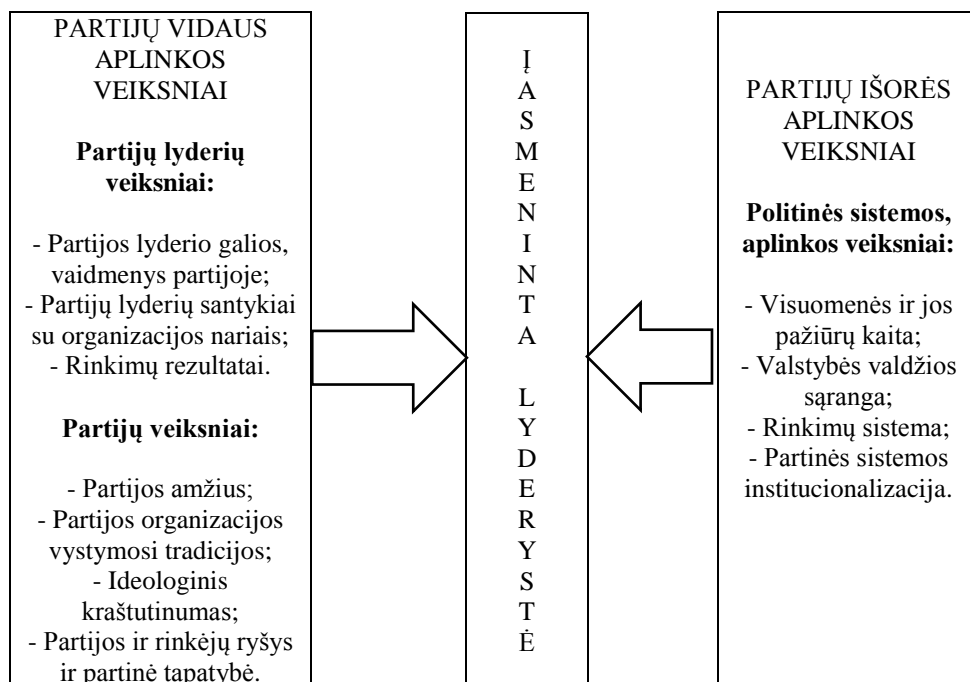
PARTIJŲ VIDAUS APLINKOS VEIKSNIAI

**Partijų lyderių veiksniai:**

- Partijos lyderio galios, vaidmenys partijoje;
- Partijų lyderių santykiai su organizacijos nariais;
- Rinkimų rezultatai.

**Partijų veiksniai:**

- Partijos amžius;
- Partijos organizacijos vystymosi tradicijos;
- Ideologinis kraštutinumas;
- Partijos ir rinkėjų ryšys ir partinė tapatybė.

Į
A
S
M
E
N
I
N
T
A

L
Y
D
E
R
Y
S
T
Ė

PARTIJŲ IŠORĖS APLINKOS VEIKSNIAI

**Politinės sistemos, aplinkos veiksniai:**

- Visuomenės ir jos pažiūrų kaita;
- Valstybės valdžios sąranga;
- Rinkimų sistema;
- Partinės sistemos institucionalizacija.